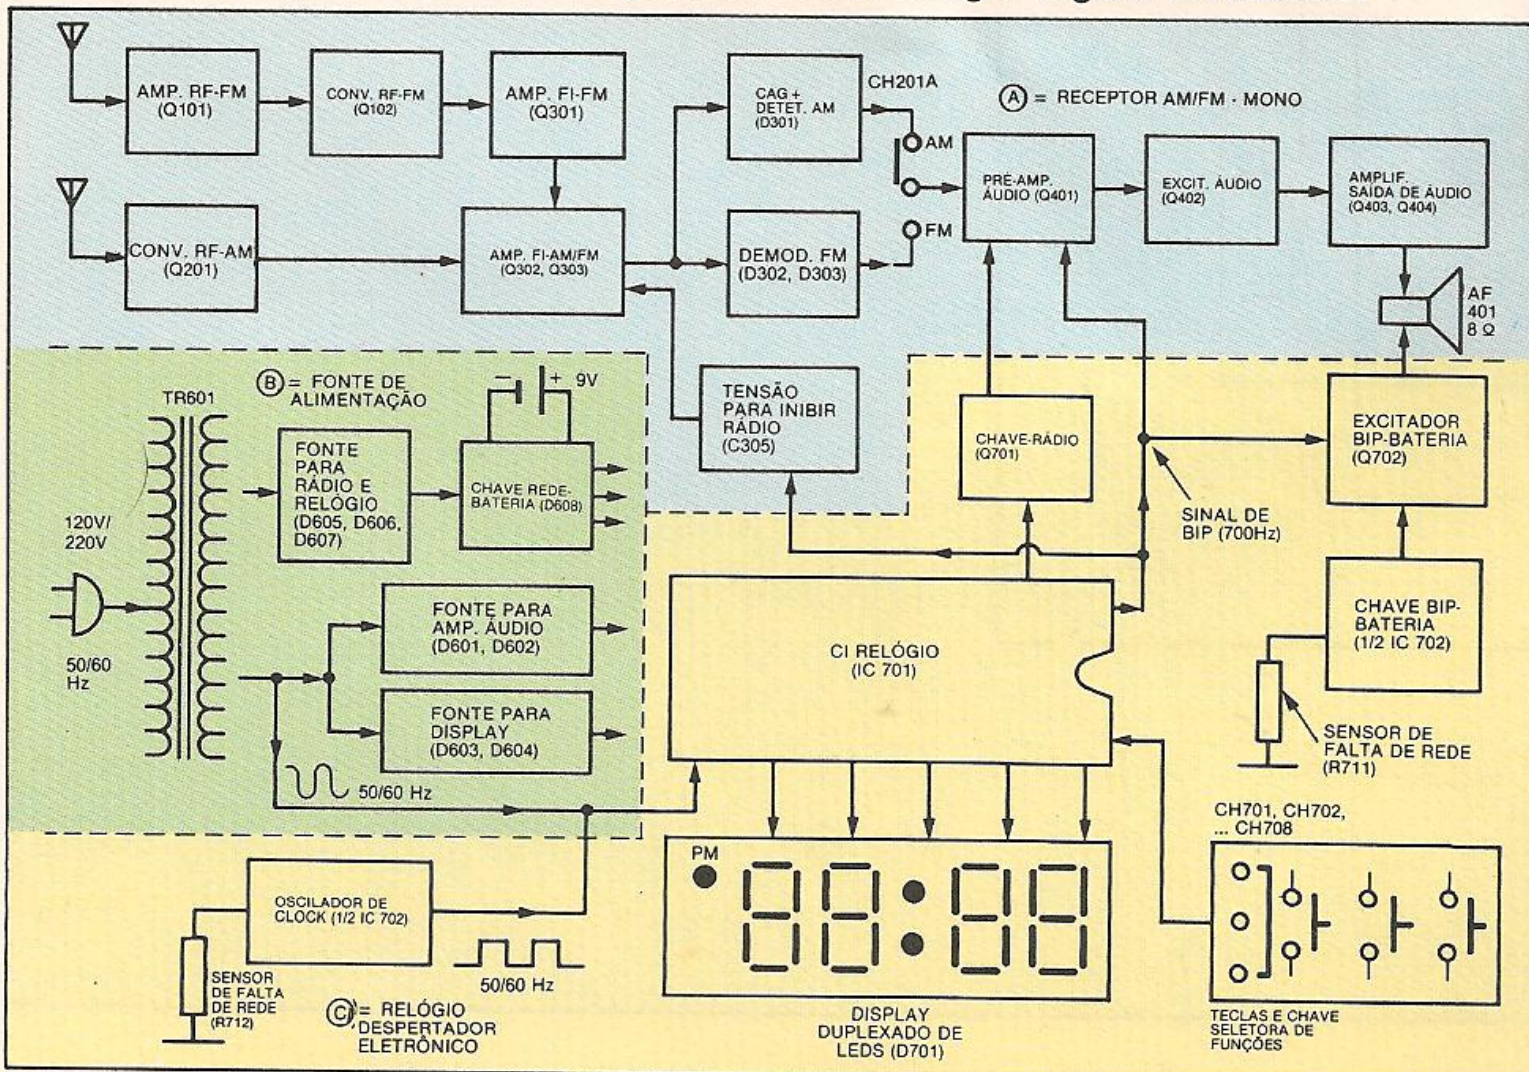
AMP. RF-FM (Q101)

CONV. RF-FM (Q102)

AMP. FI-FM (Q301)

CAG + DETET. AM (D301)

CH201A

AM

FM

Ⓐ = RECEPTOR AM/FM - MONO

PRÉ-AMP. ÁUDIO (Q401)

EXCIT. ÁUDIO (Q402)

AMPLIF. SAÍDA DE ÁUDIO (Q403, Q404)

CONV. RF-AM (Q201)

AMP. FI-AM/FM (Q302, Q303)

DEMOD. FM (D302, D303)

AF 401 8 Ω

Ⓑ = FONTE DE ALIMENTAÇÃO

TR601

9V

TENSÃO PARA INIBIR RÁDIO (C305)

CHAVE-RÁDIO (Q701)

EXCITADOR BIP-BATERIA (Q702)

FONTE PARA RÁDIO E RELÓGIO (D605, D606, D607)

CHAVE REDE-BATERIA (D608)

120V/ 220V

SINAL DE BIP (700Hz)

FONTE PARA AMP. ÁUDIO (D601, D602)

CI RELÓGIO (IC 701)

CHAVE BIP-BATERIA (1/2 IC 702)

50/60 Hz

FONTE PARA DISPLAY (D603, D604)

SENSOR DE FALTA DE REDE (R711)

50/60 Hz

CH701, CH702, ... CH708

PM

OSCILADOR DE CLOCK (1/2 IC 702)

SENSOR DE FALTA DE REDE (R712)

50/60 Hz

Ⓒ = RELÓGIO DESPERTADOR ELETRÔNICO

DISPLAY DUPLEXADO DE LEDS (D701)

TECLAS E CHAVE SELETORA DE FUNÇÕES